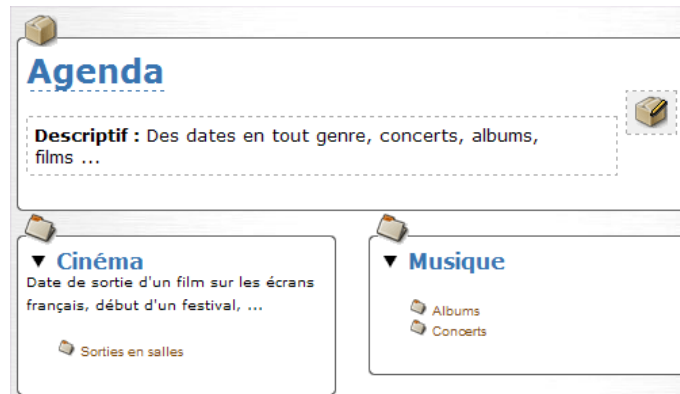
Agenda

**Descriptif :** Des dates en tout genre, concerts, albums, films ...

▼ Cinéma

Date de sortie d'un film sur les écrans français, début d'un festival, ...

Sorties en salles

▼ Musique

Albums
Concerts